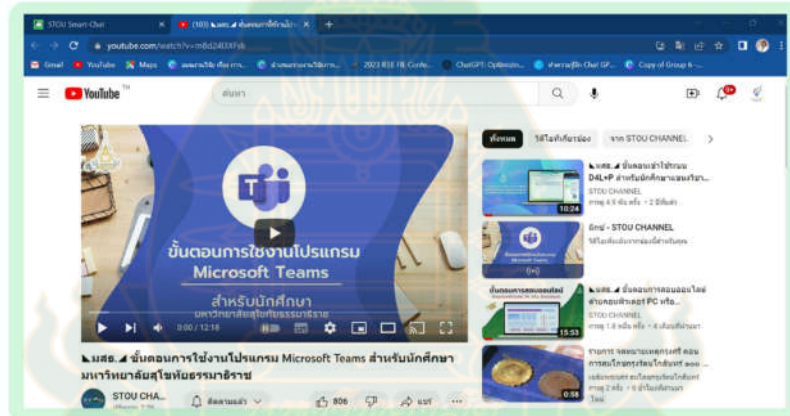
STOU Smart Chat
(103) ■มสธ.◢ ขั้นตอนการใช้งานโปร
youtube.com/watch?v=m8d240XFsk
Gmail YouTube Maps 2023 RSE TB Confe... ChatGPT: Optimizin... Copy of Group 6 -...
YouTube TH
ค้นหา
ขั้นตอนการใช้งานโปรแกรม
Microsoft Teams
สำหรับนักศึกษา
มหาวิทยาลัยสุโขทัยธรรมาธิราช
0:00 / 12:16
■มสธ.◢ ขั้นตอนการใช้งานโปรแกรม Microsoft Teams สำหรับนักศึกษามหาวิทยาลัยสุโขทัยธรรมาธิราช
STOU CHA...
ติดตามแล้ว
806
แชร์
ทั้งหมด
วิดีโอที่เกี่ยวข้อง
จาก STOU CHANNEL
■มสธ.◢ ขั้นตอนเข้าใช้ระบบ D4L+P สำหรับนักศึกษาแขนงวิชา...
STOU CHANNEL
การดู 4.5 พันครั้ง • 2 ปีที่แล้ว
10:24
มิกซ์ - STOU CHANNEL
วิดีโอเพิ่มเติมจากช่องนี้สำหรับคุณ
■มสธ.◢ ขั้นตอนการสอบออนไลน์ผ่านคอมพิวเตอร์ PC หรือ...
STOU CHANNEL
การดู 1.8 หมื่นครั้ง • 4 เดือนที่ผ่านมา
15:53
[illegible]
0:58